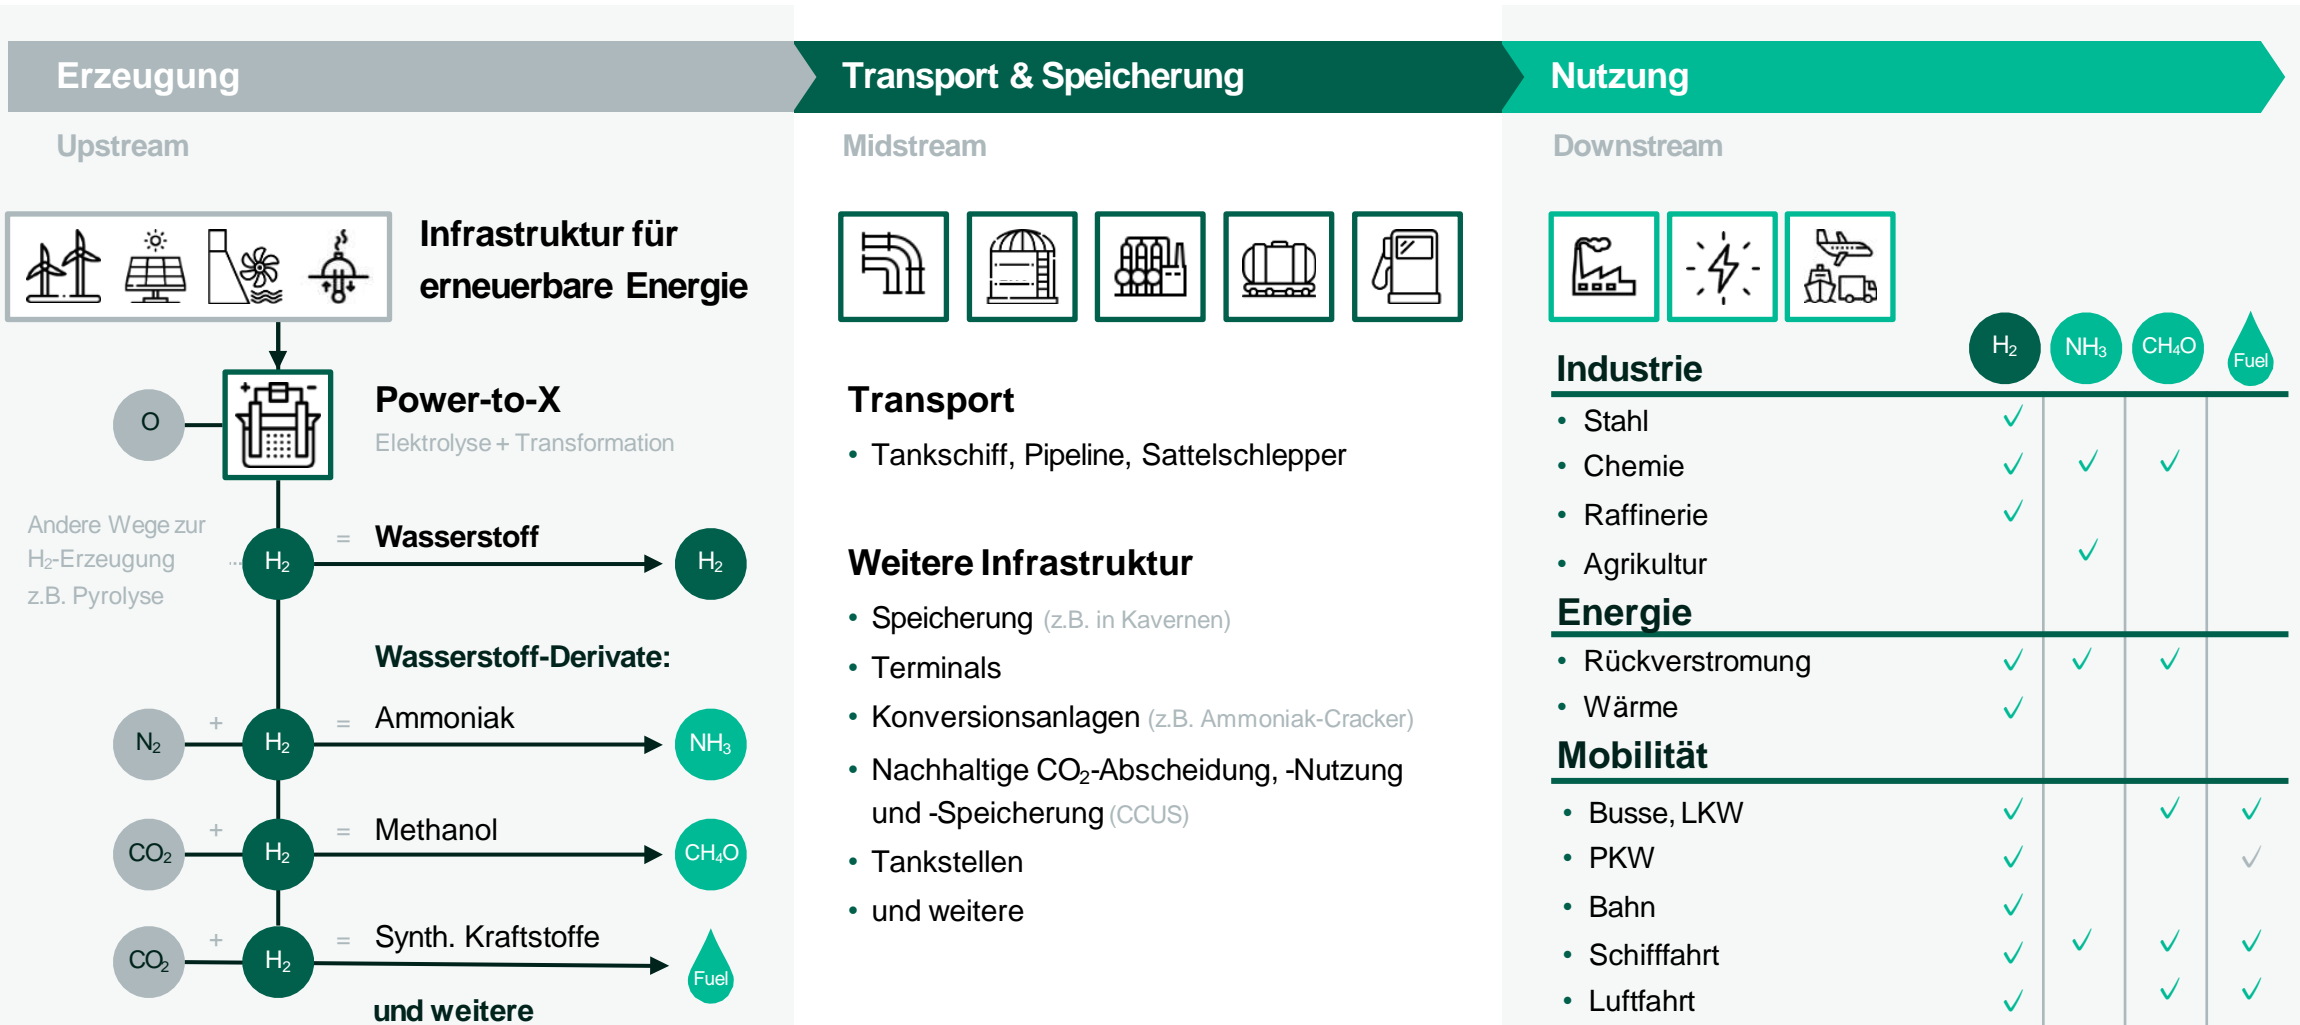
Erzeugung

Upstream

Infrastruktur für erneuerbare Energie

O

Power-to-X
Elektrolyse + Transformation

Andere Wege zur $H_2$-Erzeugung z.B. Pyrolyse

$H_2$ = Wasserstoff → $H_2$

Wasserstoff-Derivate:

$N_2$ + $H_2$ = Ammoniak → $NH_3$

$CO_2$ + $H_2$ = Methanol → $CH_4O$

$CO_2$ + $H_2$ = Synth. Kraftstoffe → Fuel

und weitere

Transport & Speicherung

Midstream

Transport
• Tankschiff, Pipeline, Sattelschlepper

Weitere Infrastruktur
• Speicherung (z.B. in Kavernen)
• Terminals
• Konversionsanlagen (z.B. Ammoniak-Cracker)
• Nachhaltige $CO_2$-Abscheidung, -Nutzung und -Speicherung (CCUS)
• Tankstellen
• und weitere

Nutzung

Downstream

| | $H_2$ | $NH_3$ | $CH_4O$ | Fuel |
|---|---|---|---|---|
| **Industrie** | | | | |
| • Stahl | ✓ | | | |
| • Chemie | ✓ | ✓ | ✓ | |
| • Raffinerie | ✓ | | | |
| • Agrikultur | | ✓ | | |
| **Energie** | | | | |
| • Rückverstromung | ✓ | ✓ | ✓ | |
| • Wärme | ✓ | | | |
| **Mobilität** | | | | |
| • Busse, LKW | ✓ | | ✓ | ✓ |
| • PKW | ✓ | | | ✓ |
| • Bahn | ✓ | | | |
| • Schifffahrt | ✓ | ✓ | ✓ | ✓ |
| • Luftfahrt | ✓ | | ✓ | ✓ |